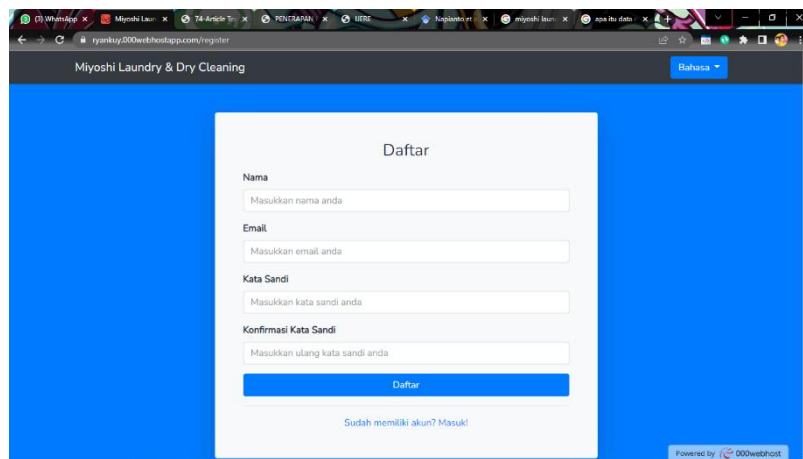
(3) WhatsApp × Miyoshi Laun × 74-Article Te × PENERAPAN × UEBE × Napianto et × miyoshi laun × apa itu data ×

ryankuy.000webhostapp.com/register

Miyoshi Laundry & Dry Cleaning

Bahasa

Daftar

Nama

Masukkan nama anda

Email

Masukkan email anda

Kata Sandi

Masukkan kata sandi anda

Konfirmasi Kata Sandi

Masukkan ulang kata sandi anda

Daftar

Sudah memiliki akun? Masuk!

Powered by 000webhost